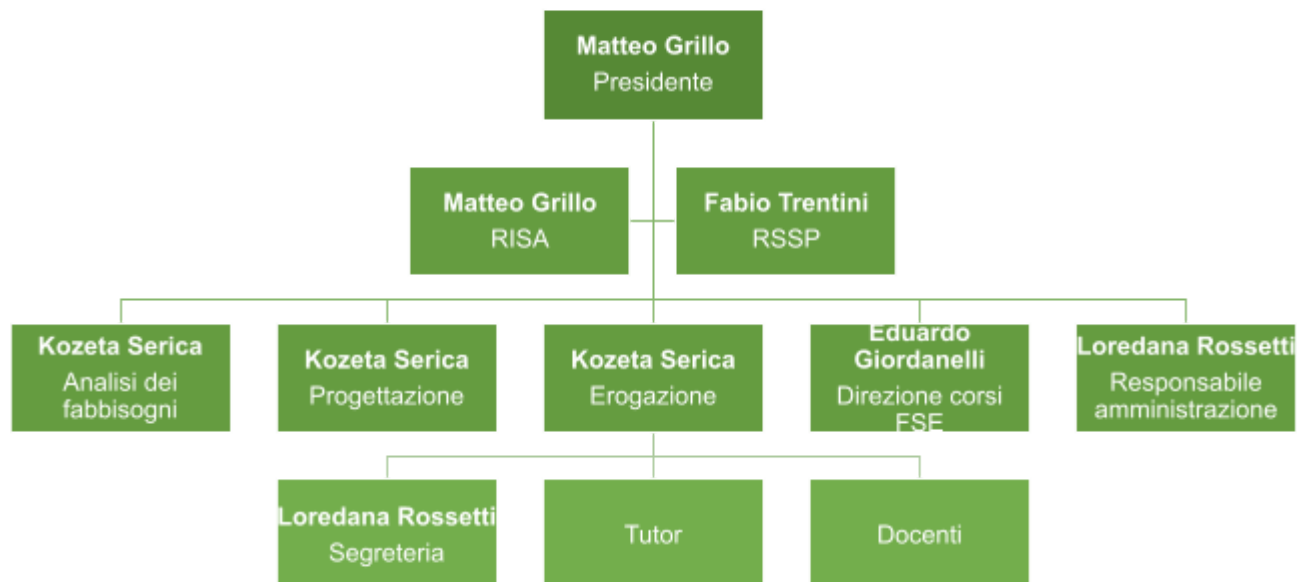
Matteo Grillo
Presidente

Matteo Grillo
RISA

Fabio Trentini
RSSP

Kozeta Serica
Analisi dei fabbisogni

Kozeta Serica
Progettazione

Kozeta Serica
Erogazione

Eduardo Giordanelli
Direzione corsi FSE

Loredana Rossetti
Responsabile amministrazione

Loredana Rossetti
Segreteria

Tutor

Docenti